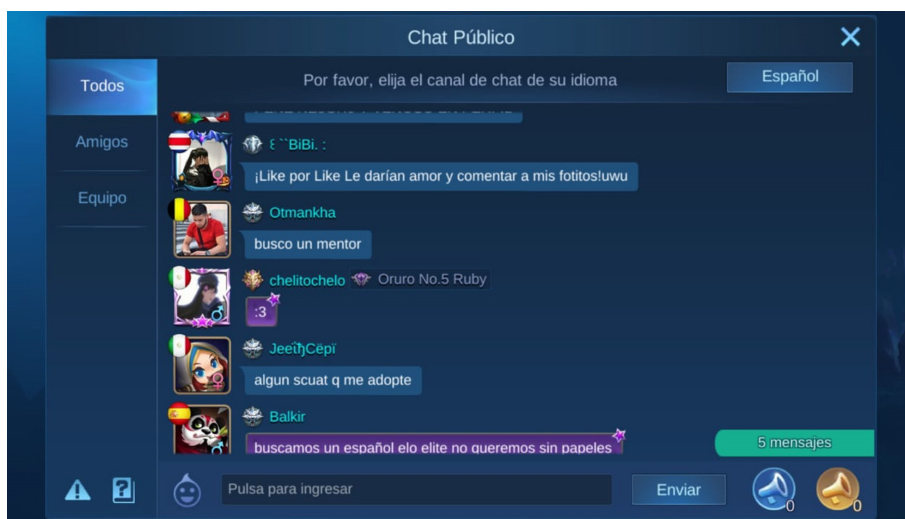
Chat Público

Todos

Amigos

Equipo

Por favor, elija el canal de chat de su idioma

Español

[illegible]

ε``BiBi. :

¡Like por Like Le darían amor y comentar a mis fotitos!uwu

Otmankha

busco un mentor

chelitochelo Oruro No.5 Ruby

:3

JeeῗηCëpï

algun scuat q me adopte

Balkir

buscamos un español elo elite no queremos sin papeles

5 mensajes

Pulsa para ingresar

Enviar

0

0